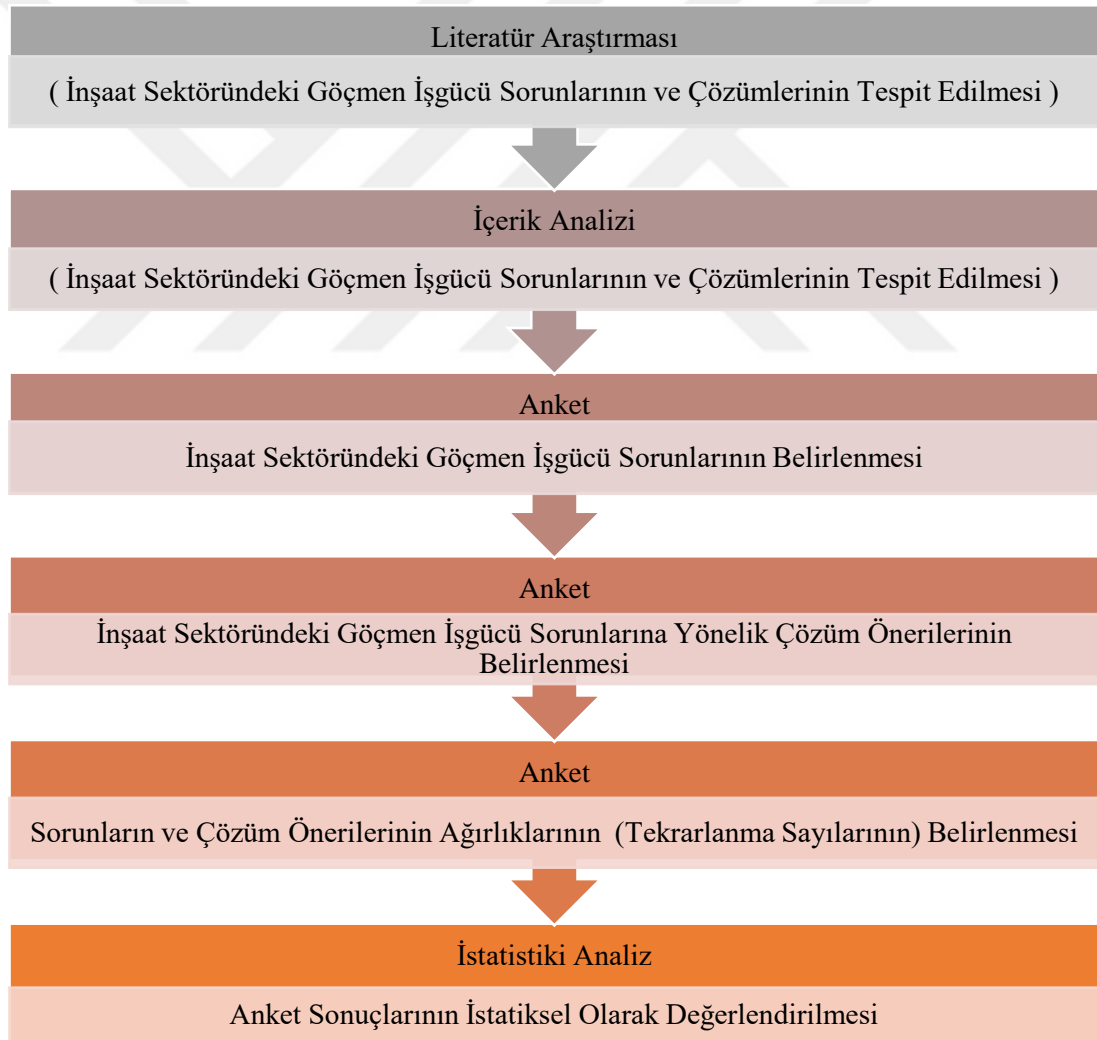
Literatür Araştırması

( İnşaat Sektöründeki Göçmen İşgücü Sorunlarının ve Çözümlerinin Tespit Edilmesi )

İçerik Analizi

( İnşaat Sektöründeki Göçmen İşgücü Sorunlarının ve Çözümlerinin Tespit Edilmesi )

Anket

İnşaat Sektöründeki Göçmen İşgücü Sorunlarının Belirlenmesi

Anket

İnşaat Sektöründeki Göçmen İşgücü Sorunlarına Yönelik Çözüm Önerilerinin Belirlenmesi

Anket

Sorunların ve Çözüm Önerilerinin Ağırlıklarının (Tekrarlanma Sayılarının) Belirlenmesi

İstatistiki Analiz

Anket Sonuçlarının İstatiksel Olarak Değerlendirilmesi